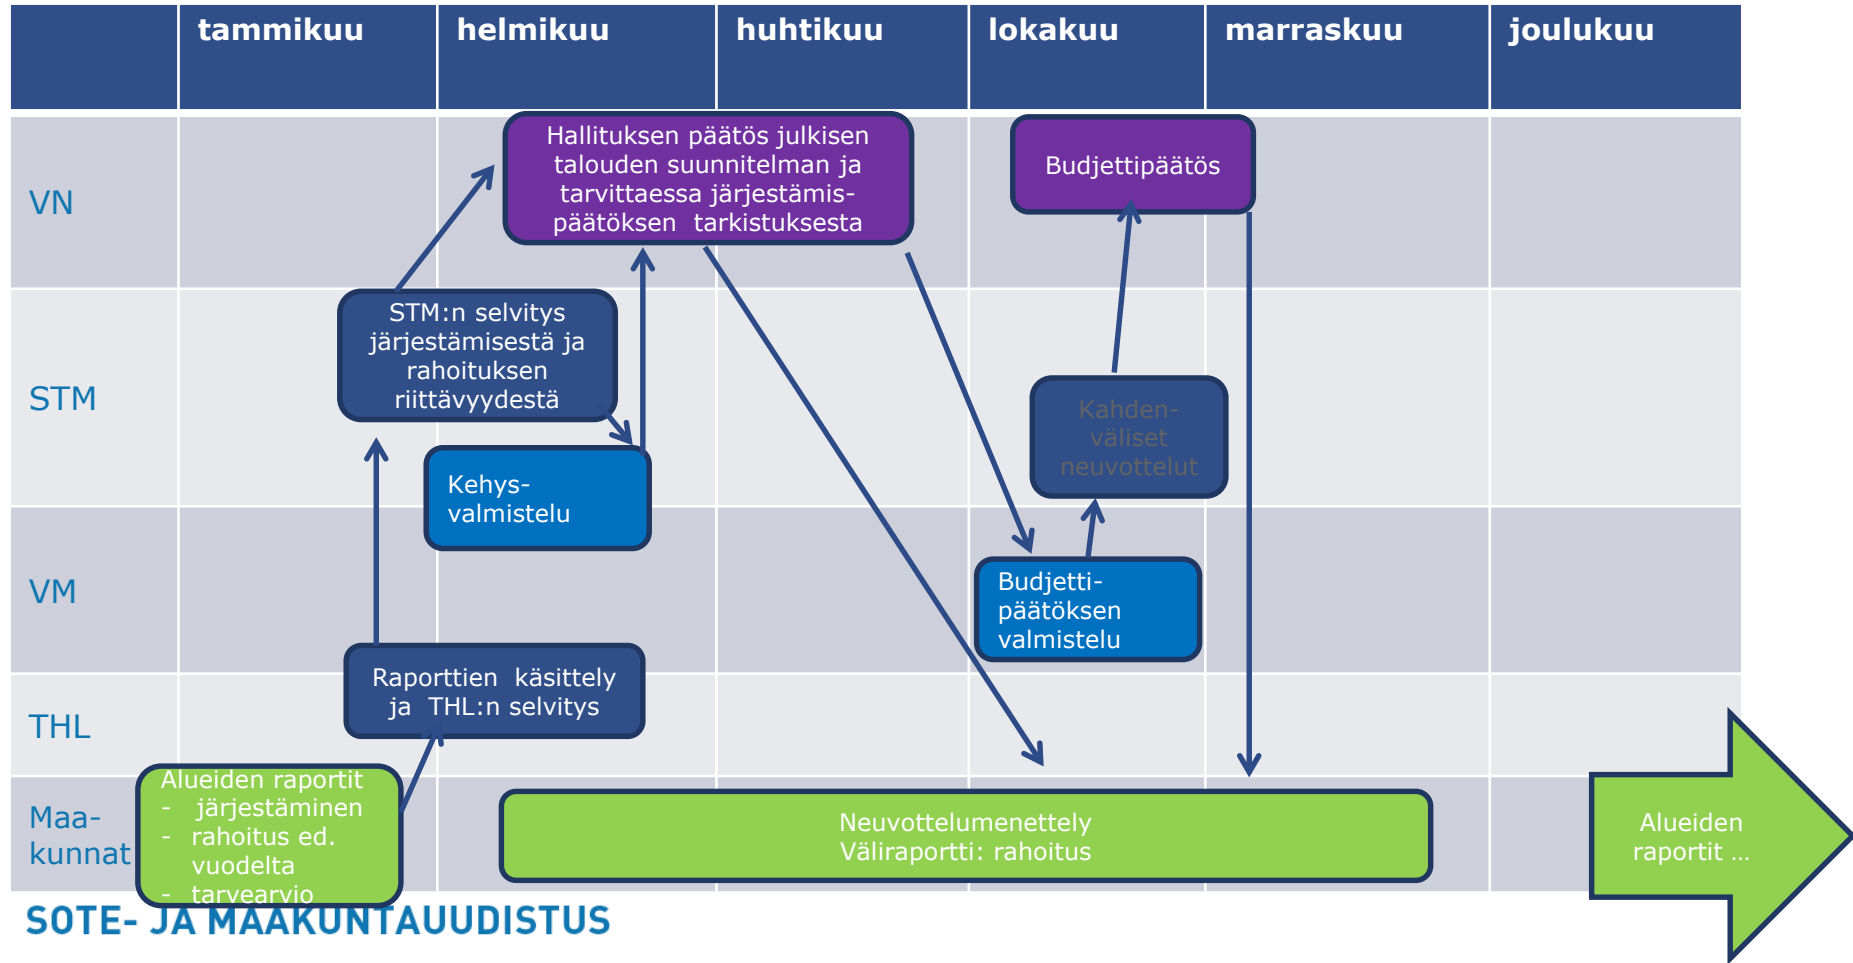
| | tammikuu | helmikuu | huhtikuu | lokakuu | marraskuu | joulukuu |
|---|---|---|---|---|---|---|

VN

Hallituksen päätös julkisen talouden suunnitelman ja tarvittaessa järjestämispäätöksen tarkistuksesta

Budjettipäätös

STM

STM:n selvitys järjestämisestä ja rahoituksen riittävyydestä

Kahdenväliset neuvottelut

Kehysvalmistelu

VM

Budjettipäätöksen valmistelu

THL

Raporttien käsittely ja THL:n selvitys

Maakunnat

Alueiden raportit
- järjestäminen
- rahoitus ed. vuodelta
- tarvearvio

Neuvottelumenettely
Väliraportti: rahoitus

Alueiden raportit ...

SOTE- JA MAAKUNTAUUDISTUS